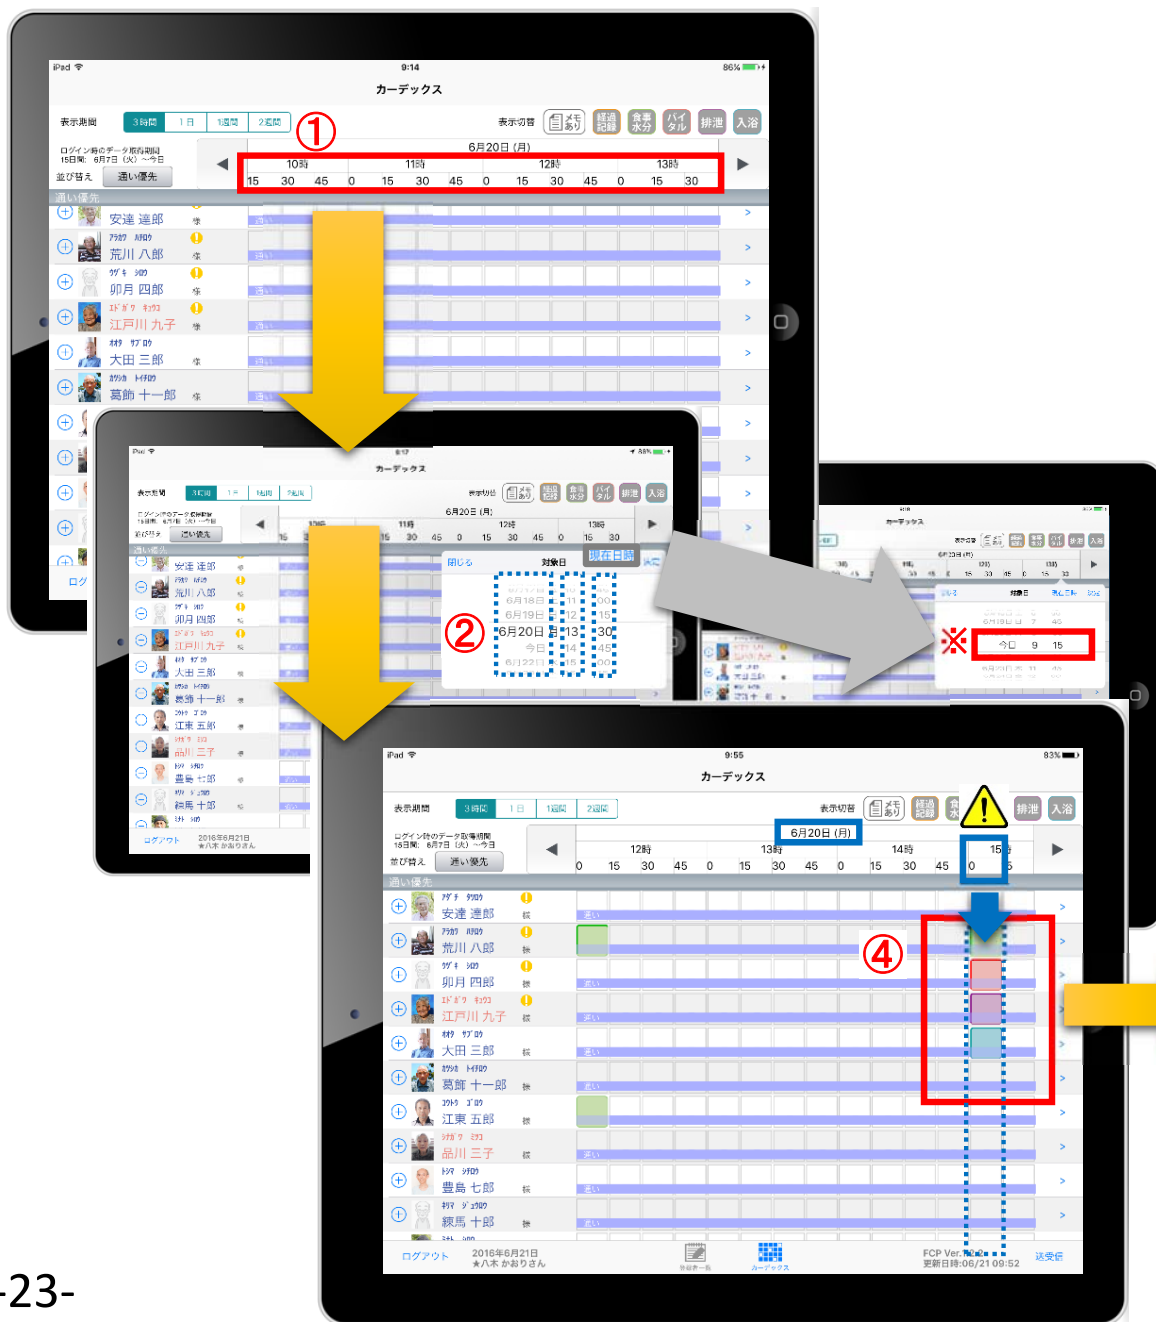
iPad 9:14 86%

カーデックス

表示期間 3時間 1日 1週間 2週間 ①

表示切替 メモあり 経過記録 食事水分 バイタル 排泄 入浴

ログイン時のデータ取得期間 15日間: 6月7日 (火) ～今日

並び替え 通い優先

6月20日 (月)

10時 11時 12時 13時

15 30 45 0 15 30 45 0 15 30 45 0 15 30

通い優先

安達 道郎
アラカワ ハチロウ 荒川 八郎
ウヅキ シロウ 卯月 四郎
エドガワ キュウコ 江戸川 九子
オオタ サブロウ 大田 三郎
カツシカ トイチロウ 葛飾 十一郎

ログ

カーデックス

表示期間 3時間 1日 1週間 2週間

6月20日 (月)

閉じる 対象日 現在日時

6月18日
6月19日
6月20日 月 13 30
今日 14 45
6月22日 15 00

②

安達 道郎
荒川 八郎
卯月 四郎
江戸川 九子
大田 三郎
葛飾 十一郎
江東 五郎
品川 三子
豊島 七郎
練馬 十郎

ログアウト 2016年6月21日 ★八木 かおりさん

カーデックス

※ 今日 9 15

iPad 9:55 83%

カーデックス

表示期間 3時間 1日 1週間 2週間

表示切替 メモあり 経過記録 排泄 入浴

ログイン時のデータ取得期間 15日間: 6月7日 (火) ～今日

並び替え 通い優先

6月20日 (月)

12時 13時 14時 15時

0 15 30 45 0 15 30 45 0 15 30 45 0

通い優先

アダチ ミチロウ 安達 道郎
アラカワ ハチロウ 荒川 八郎
ウヅキ シロウ 卯月 四郎
エドガワ キュウコ 江戸川 九子
オオタ サブロウ 大田 三郎
カツシカ トイチロウ 葛飾 十一郎
コウトウ ゴロウ 江東 五郎
シナガワ ミツコ 品川 三子
トシマ シチロウ 豊島 七郎
ネリマ ジュウロウ 練馬 十郎

④

ログアウト 2016年6月21日 ★八木 かおりさん

カーデックス

FCP Ver. 更新日時:06/21 09:52

送受信

-23-